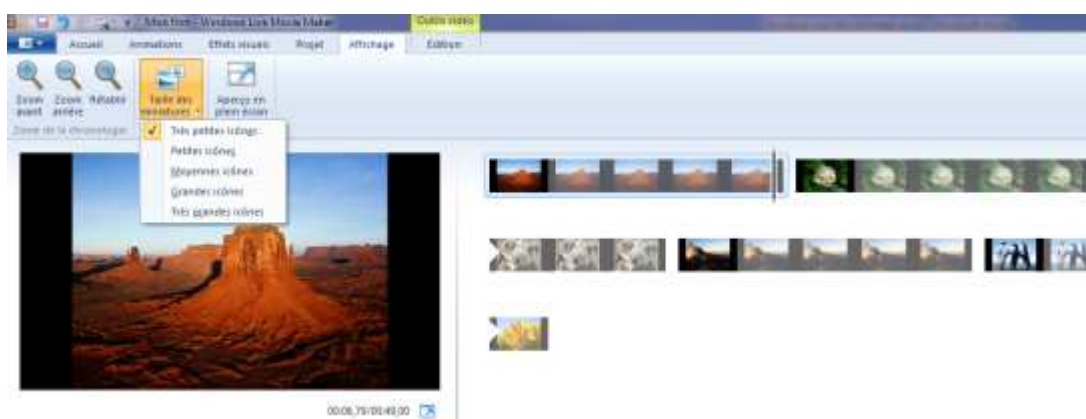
Mon film - Windows Live Movie Maker

Outils vidéo

Accueil

Animations

Effets visuels

Projet

Affichage

Edition

Zoom avant

Zoom arrière

Rétablir

Taille des miniatures

Aperçu en plein écran

Zoom de la chronologie

Très petites icônes

Petites icônes

Moyennes icônes

Grandes icônes

Très grandes icônes

00:06,75/00:49,00